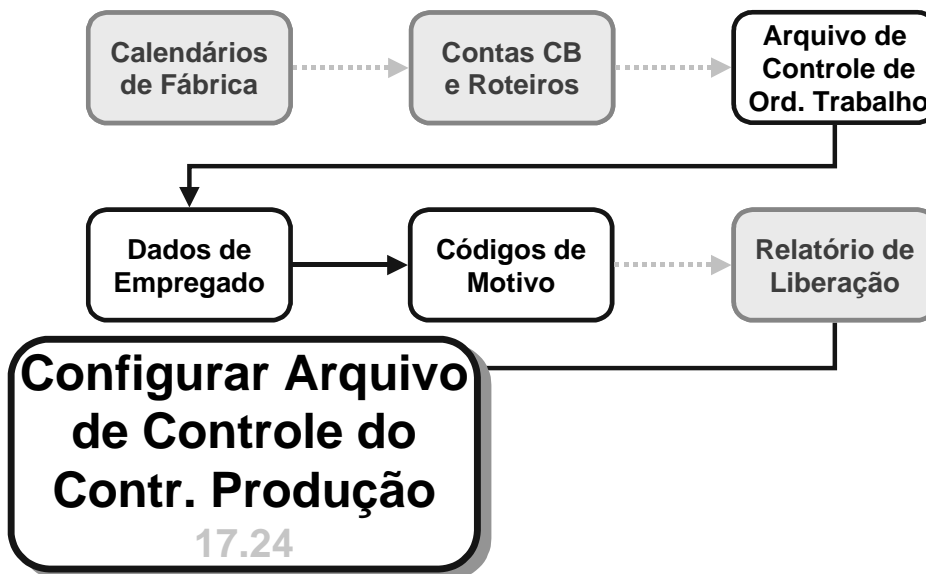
Calendários de Fábrica

Contas CB e Roteiros

Arquivo de Controle de Ord. Trabalho

Dados de Empregado

Códigos de Motivo

Relatório de Liberação

Configurar Arquivo de Controle do Contr. Produção

17.24